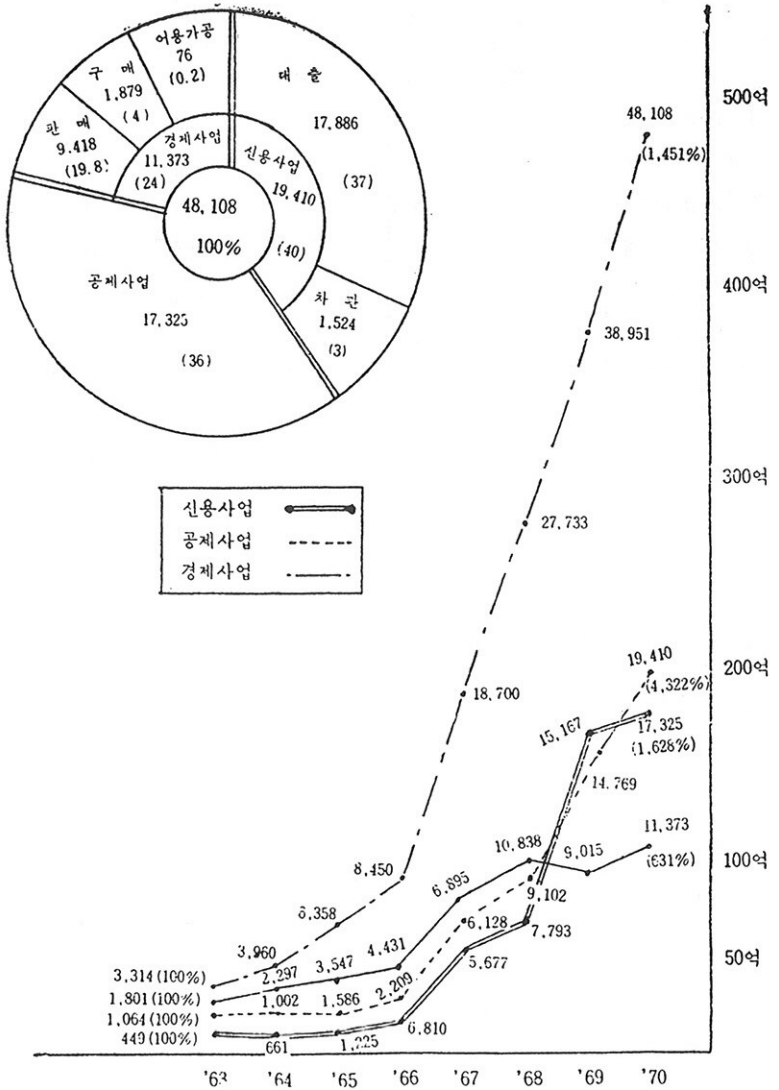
어용가공
76
(0.2)
구 매
1,879
(4)
판 매
9,418
(19.8)
경제사업
11,373
(24)
대 출
17,886
(37)
신용사업
19,410
(40)
48,108
100%
공제사업
17,325
(36)
차 관
1,524
(3)

신용사업
공제사업
경제사업

500억
400억
300억
200억
100억
50억

48,108
(1,451%)
38,951
27,733
18,700
19,410
(4,322%)
17,325
(1,626%)
15,167
14,769
11,373
(631%)
10,838
9,015
9,102
7,793
8,450
6,895
6,358
6,128
5,677
3,960
4,431
3,547
2,297
2,209
1,002
1,586
3,314 (100%)
1,801 (100%)
1,064 (100%)
449 (100%)
661
1,225
6,810

'63 '64 '65 '66 '67 '68 '69 '70